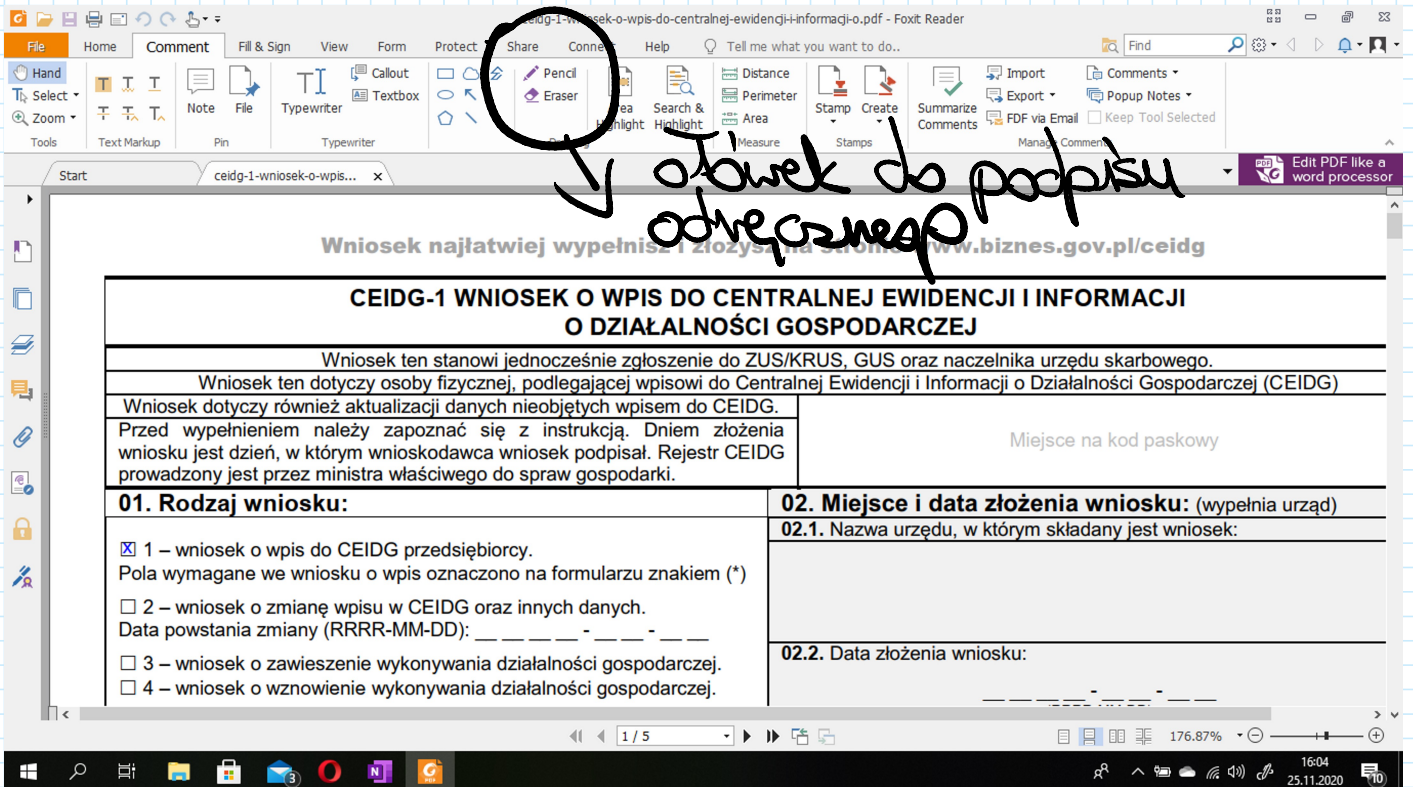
ceidg-1-wniosek-o-wpis-do-centralnej-ewidencji-i-informacji-o.pdf - Foxit Reader

File Home Comment Fill & Sign View Form Protect Share Conne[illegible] Help Tell me what you want to do..

Find

Hand Select Zoom Tools
Text Markup
Note File Pin
Typewriter Callout Textbox Typewriter
Pencil Eraser
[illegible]rea Highlight
Search & Highlight
Distance Perimeter Area Measure
Stamp Create Stamps
Summarize Comments
Import Export FDF via Email
Comments Popup Notes Keep Tool Selected
Manage Comments

Start ceidg-1-wniosek-o-wpis... ×

Edit PDF like a word processor

ołówek do podpisu odręcznego

Wniosek najłatwiej wypełnisz i złożysz na stronie www.biznes.gov.pl/ceidg

CEIDG-1 WNIOSEK O WPIS DO CENTRALNEJ EWIDENCJI I INFORMACJI O DZIAŁALNOŚCI GOSPODARCZEJ

Wniosek ten stanowi jednocześnie zgłoszenie do ZUS/KRUS, GUS oraz naczelnika urzędu skarbowego.

Wniosek ten dotyczy osoby fizycznej, podlegającej wpisowi do Centralnej Ewidencji i Informacji o Działalności Gospodarczej (CEIDG)

Wniosek dotyczy również aktualizacji danych nieobjętych wpisem do CEIDG.

Przed wypełnieniem należy zapoznać się z instrukcją. Dniem złożenia wniosku jest dzień, w którym wnioskodawca wniosek podpisał. Rejestr CEIDG prowadzony jest przez ministra właściwego do spraw gospodarki.

Miejsce na kod paskowy

01. Rodzaj wniosku:

☒ 1 – wniosek o wpis do CEIDG przedsiębiorcy.
Pola wymagane we wniosku o wpis oznaczono na formularzu znakiem (*)

☐ 2 – wniosek o zmianę wpisu w CEIDG oraz innych danych.
Data powstania zmiany (RRRR-MM-DD): __ __ __ __ - __ __ - __ __

☐ 3 – wniosek o zawieszenie wykonywania działalności gospodarczej.
☐ 4 – wniosek o wznowienie wykonywania działalności gospodarczej.

02. Miejsce i data złożenia wniosku: (wypełnia urząd)

02.1. Nazwa urzędu, w którym składany jest wniosek:

02.2. Data złożenia wniosku:

__ __ __ __ - __ __ - __ __

1 / 5

176.87%

16:04
25.11.2020